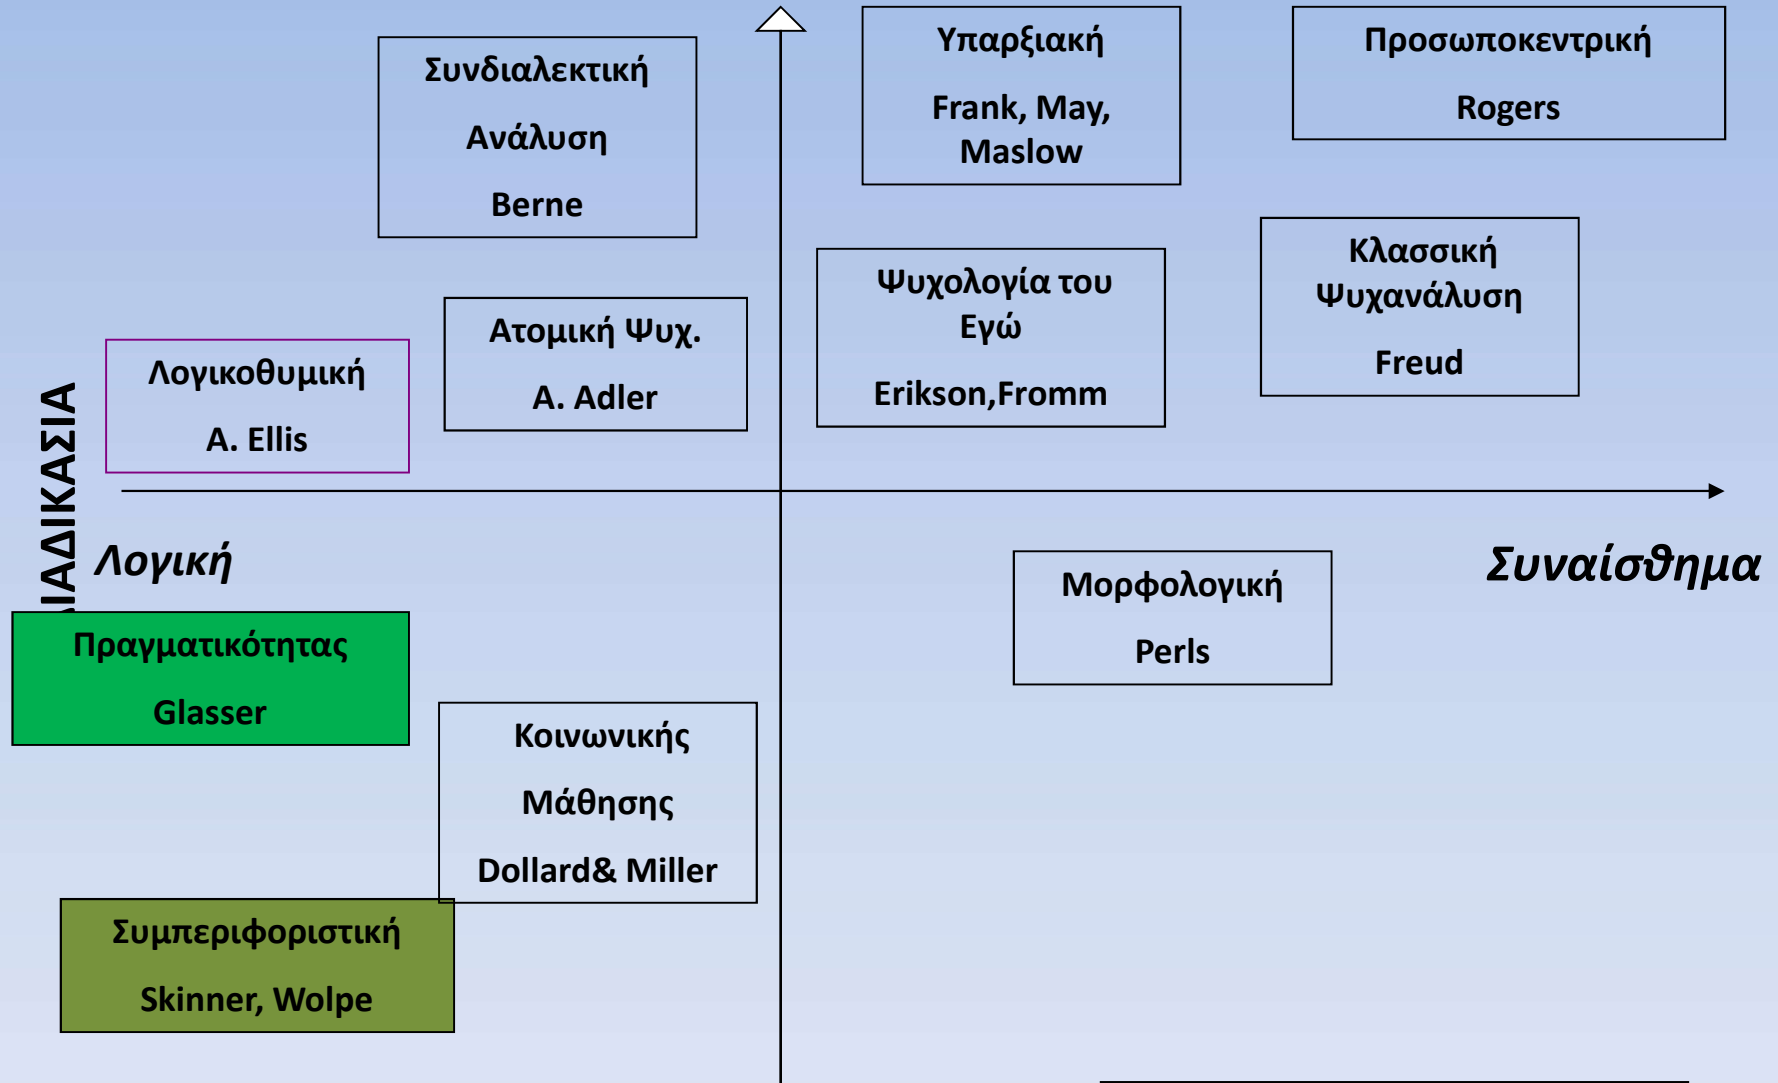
Συνδιαλεκτική

Ανάλυση

Berne

Υπαρξιακή

Frank, May, Maslow

Προσωποκεντρική

Rogers

Ατομική Ψυχ.

A. Adler

Ψυχολογία του Εγώ

Erikson,Fromm

Κλασσική Ψυχανάλυση

Freud

Λογικοθυμική

A. Ellis

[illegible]ΙΑΔΙΚΑΣΙΑ

Λογική

Συναίσθημα

Μορφολογική

Perls

Πραγματικότητας

Glasser

Κοινωνικής

Μάθησης

Dollard& Miller

Συμπεριφοριστική

Skinner, Wolpe